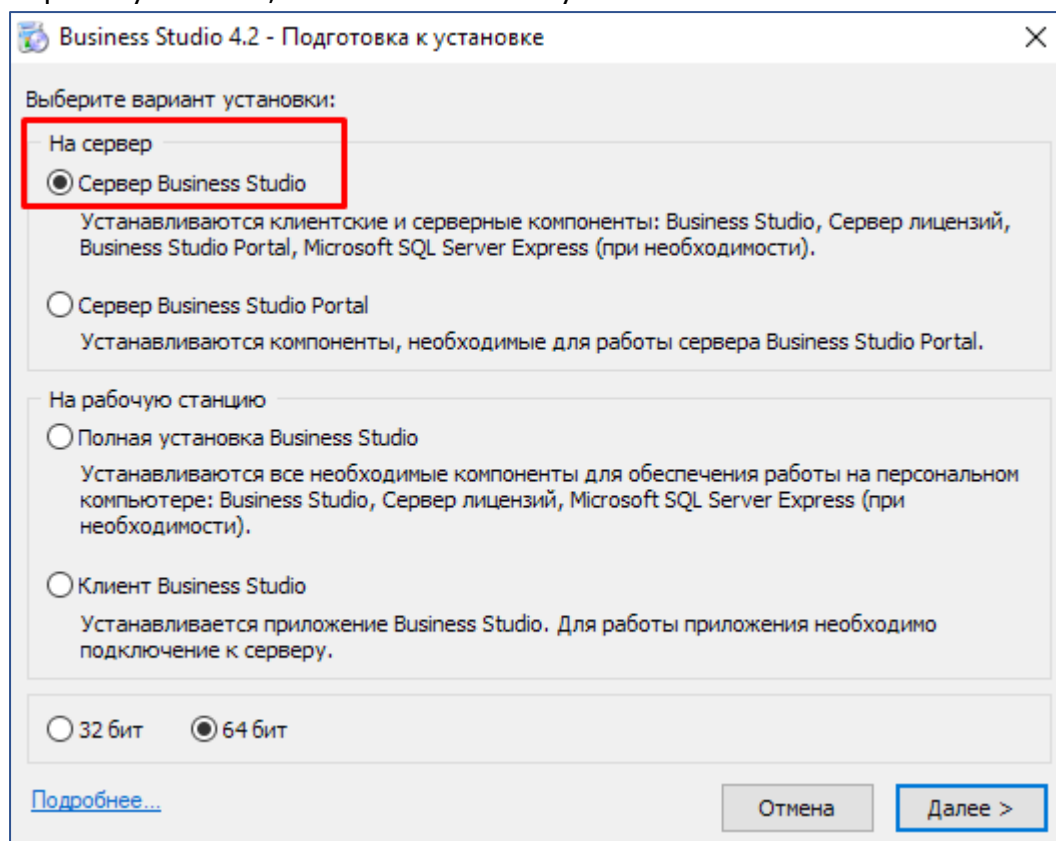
Business Studio 4.2 - Подготовка к установке

Выберите вариант установки:

На сервер

Сервер Business Studio

Устанавливаются клиентские и серверные компоненты: Business Studio, Сервер лицензий, Business Studio Portal, Microsoft SQL Server Express (при необходимости).

Сервер Business Studio Portal

Устанавливаются компоненты, необходимые для работы сервера Business Studio Portal.

На рабочую станцию

Полная установка Business Studio

Устанавливаются все необходимые компоненты для обеспечения работы на персональном компьютере: Business Studio, Сервер лицензий, Microsoft SQL Server Express (при необходимости).

Клиент Business Studio

Устанавливается приложение Business Studio. Для работы приложения необходимо подключение к серверу.

32 бит 64 бит

Подробнее...

Отмена

Далее >